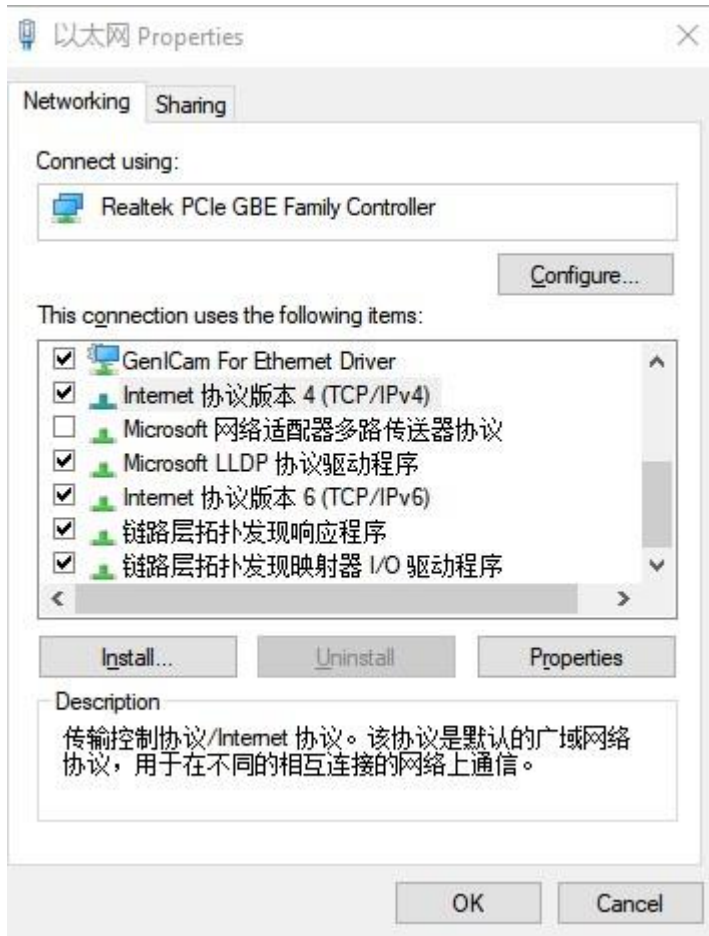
以太网 Properties

Networking Sharing

Connect using:

Realtek PCIe GBE Family Controller

Configure...

This connection uses the following items:

GenICam For Ethernet Driver
Internet 协议版本 4 (TCP/IPv4)
Microsoft 网络适配器多路传送器协议
Microsoft LLDP 协议驱动程序
Internet 协议版本 6 (TCP/IPv6)
链路层拓扑发现响应程序
链路层拓扑发现映射器 I/O 驱动程序

Install... Uninstall Properties

Description
传输控制协议/Internet 协议。该协议是默认的广域网络协议，用于在不同的相互连接的网络上通信。

OK Cancel